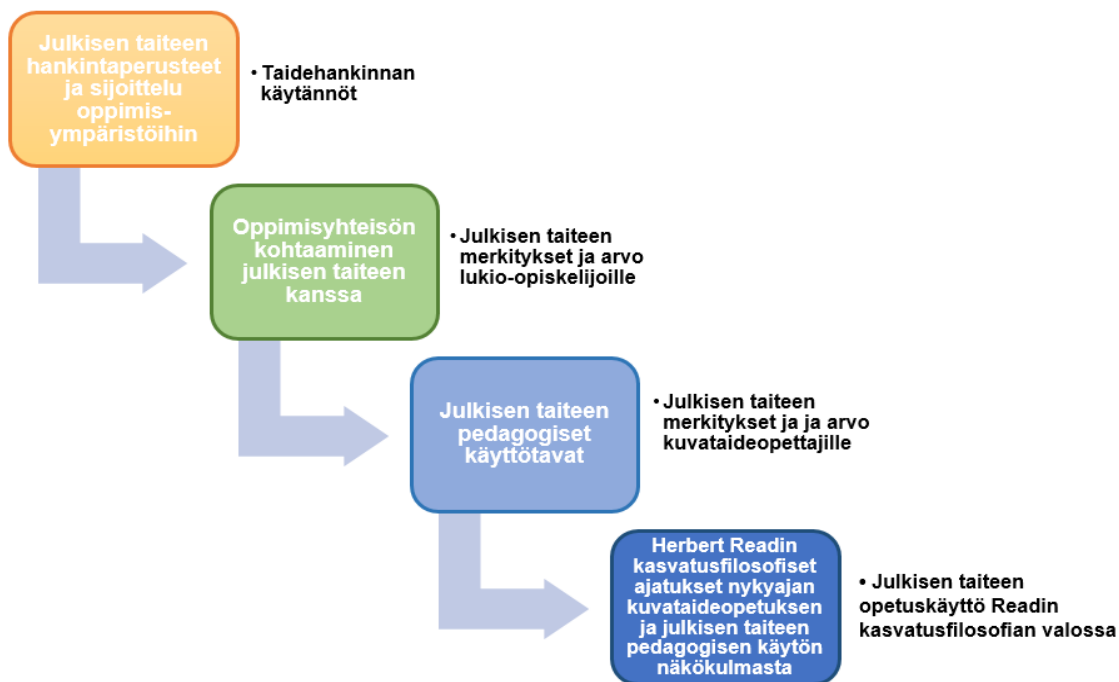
Julkisen taiteen hankintaperusteet ja sijoittelu oppimis-ympäristöihin

• Taidehankinnan käytännöt

Oppimisyhteisön kohtaaminen julkisen taiteen kanssa

• Julkisen taiteen merkitykset ja arvo lukio-opiskelijoille

Julkisen taiteen pedagogiset käyttötavat

• Julkisen taiteen merkitykset ja ja arvo kuvataideopettajille

Herbert Readin kasvatusfilosofiset ajatukset nykyajan kuvataideopetuksen ja julkisen taiteen pedagogisen käytön näkökulmasta

• Julkisen taiteen opetuskäyttö Readin kasvatusfilosofian valossa